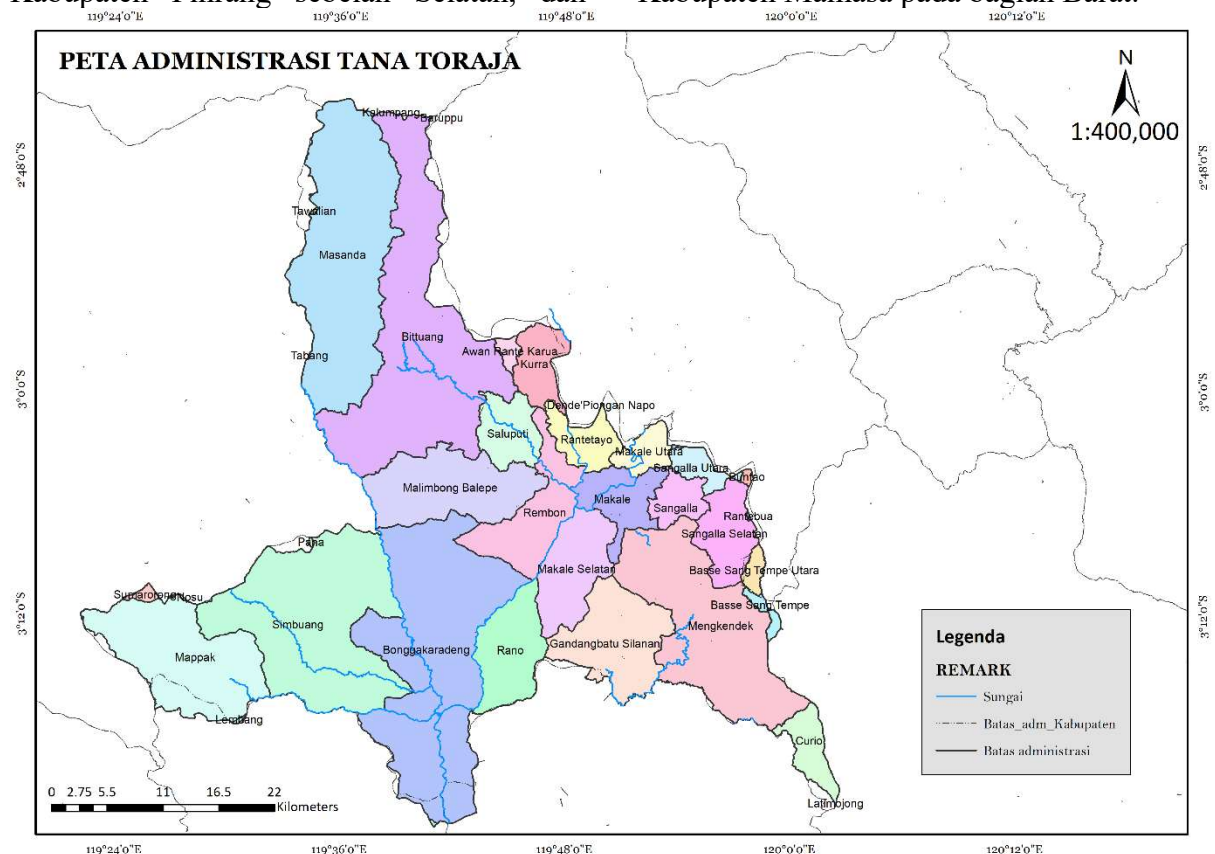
Kabupaten Pinrang sebelah Selatan, dan Kabupaten Mamasa pada bagian Barat.

119°24'0"E 119°36'0"E 119°48'0"E 120°0'0"E 120°12'0"E

PETA ADMINISTRASI TANA TORAJA

N

1:400,000

2°48'0"S 2°48'0"S

3°0'0"S 3°0'0"S

3°12'0"S 3°12'0"S

Kalumpang
Baruppu
Tawalian
Masanda
Tabang
Bittuang
Awan Rante Karua
Kurra
Dende'Piongan Napo
Saluputi
Rantetayo
Makale Utara
Sangalla Utara
Buntao
Malimbong Balepe
Makale
Rembon
Sangalla
Rantebua
Sangalla Selatan
Pana
Makale Selatan
Basse Sang Tempe Utara
Sumarorong
Nosu
Basse Sang Tempe
Simbuang
Mappak
Bonggakaradeng
Rano
Gandangbatu Silanan
Mengkendek
Lembang
Curio
Latimojong

Legenda
REMARK
Sungai
Batas_adm_Kabupaten
Batas administrasi

0 2.75 5.5 11 16.5 22
Kilometers

119°24'0"E 119°36'0"E 119°48'0"E 120°0'0"E 120°12'0"E